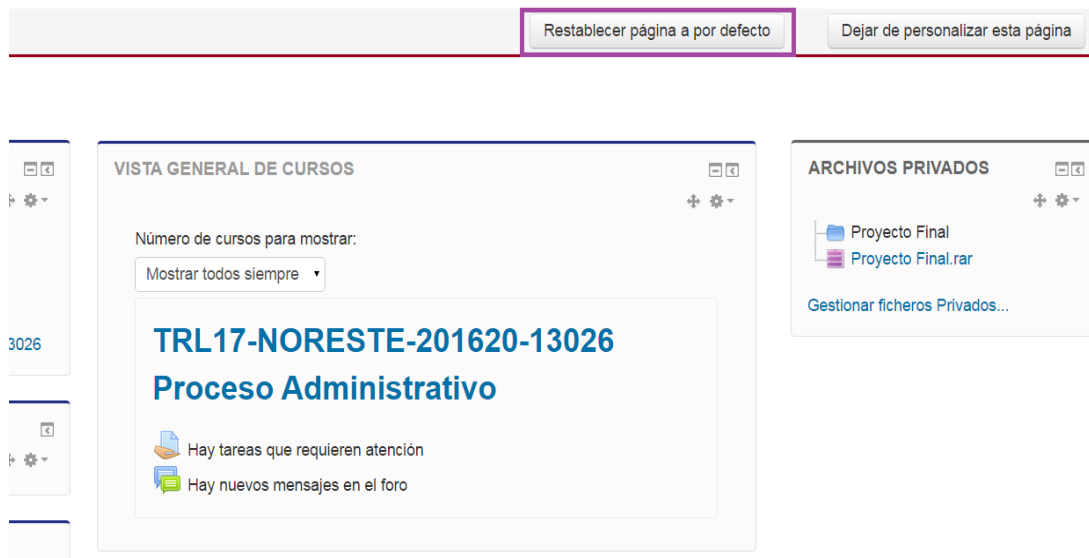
Restablecer página a por defecto

Dejar de personalizar esta página

3026

VISTA GENERAL DE CURSOS

Número de cursos para mostrar:

Mostrar todos siempre

TRL17-NORESTE-201620-13026

Proceso Administrativo

Hay tareas que requieren atención

Hay nuevos mensajes en el foro

ARCHIVOS PRIVADOS

Proyecto Final

Proyecto Final.rar

Gestionar ficheros Privados...